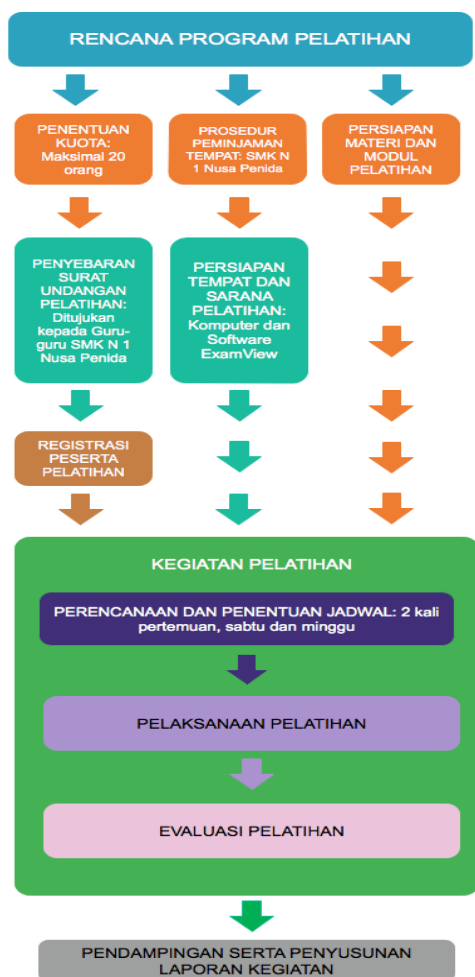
RENCANA PROGRAM PELATIHAN

PENENTUAN KUOTA: Maksimal 20 orang

PROSEDUR PEMINJAMAN TEMPAT: SMK N 1 Nusa Penida

PERSIAPAN MATERI DAN MODUL PELATIHAN

PENYEBARAN SURAT UNDANGAN PELATIHAN: Ditujukan kepada Guru-guru SMK N 1 Nusa Penida

PERSIAPAN TEMPAT DAN SARANA PELATIHAN: Komputer dan Software ExamView

REGISTRASI PESERTA PELATIHAN

KEGIATAN PELATIHAN

PERENCANAAN DAN PENENTUAN JADWAL: 2 kali pertemuan, sabtu dan minggu

PELAKSANAAN PELATIHAN

EVALUASI PELATIHAN

PENDAMPINGAN SERTA PENYUSUNAN LAPORAN KEGIATAN